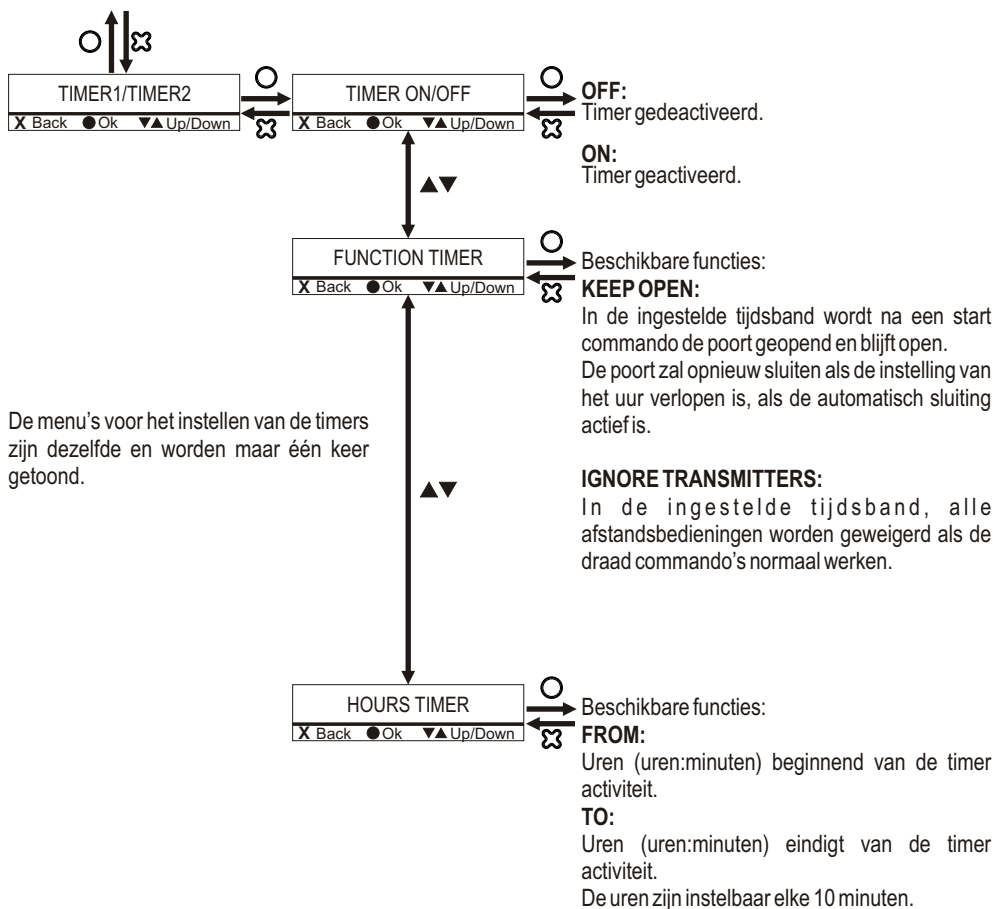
TIMER1/TIMER2
X Back ● Ok ▼▲ Up/Down

TIMER ON/OFF
X Back ● Ok ▼▲ Up/Down

OFF:
Timer gedeactiveerd.

ON:
Timer geactiveerd.

▲▼

FUNCTION TIMER
X Back ● Ok ▼▲ Up/Down

Beschikbare functies:
KEEP OPEN:
In de ingestelde tijdsband wordt na een start commando de poort geopend en blijft open.
De poort zal opnieuw sluiten als de instelling van het uur verlopen is, als de automatisch sluiting actief is.

De menu's voor het instellen van de timers zijn dezelfde en worden maar één keer getoond.

▲▼

IGNORE TRANSMITTERS:
In de ingestelde tijdsband, alle afstandsbedieningen worden geweigerd als de draad commando's normaal werken.

HOURS TIMER
X Back ● Ok ▼▲ Up/Down

Beschikbare functies:
FROM:
Uren (uren:minuten) beginnend van de timer activiteit.
TO:
Uren (uren:minuten) eindigt van de timer activiteit.
De uren zijn instelbaar elke 10 minuten.